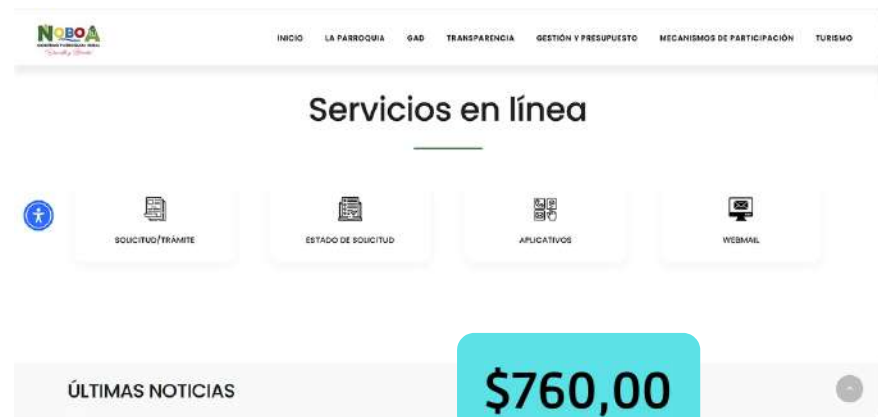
NOBOA
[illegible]
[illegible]

INICIO LA PARROQUIA GAD TRANSPARENCIA GESTIÓN Y PRESUPUESTO MECANISMOS DE PARTICIPACIÓN TURISMO

Servicios en línea

SOLICITUD/TRÁMITE

ESTADO DE SOLICITUD

APLICATIVOS

WEBMAIL

ÚLTIMAS NOTICIAS

$760,00